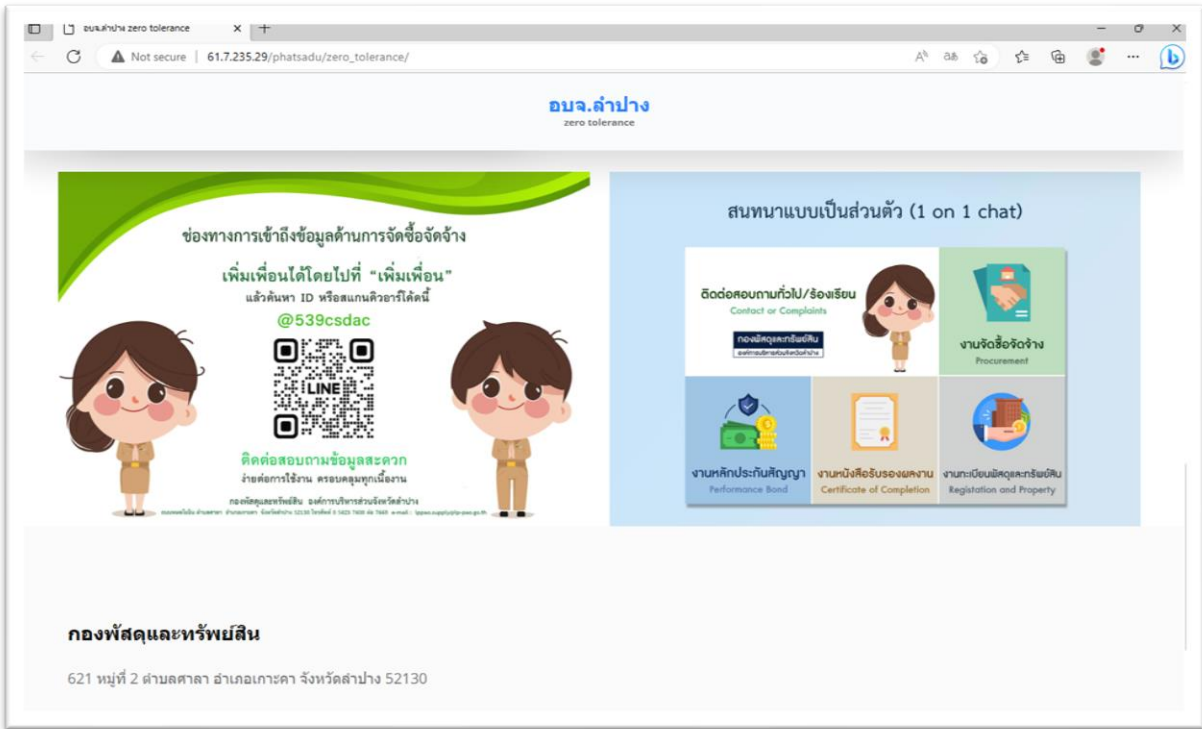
อบจ.ลำปาง zero tolerance ×  +

Not secure | 61.7.235.29/phatsadu/zero_tolerance/

อบจ.ลำปาง
zero tolerance

ช่องทางการเข้าถึงข้อมูลด้านการจัดซื้อจัดจ้าง

เพิ่มเพื่อนได้โดยไปที่ "เพิ่มเพื่อน"
แล้วค้นหา ID หรือสแกนคิวอาร์โค้ดนี้
@539csdac

LINE

ติดต่อสอบถามข้อมูลสะดวก
ง่ายต่อการใช้งาน ครอบคลุมทุกเนื้องาน

กองพัสดุและทรัพย์สิน องค์การบริหารส่วนจังหวัดลำปาง
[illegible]

สนทนาแบบเป็นส่วนตัว (1 on 1 chat)

ติดต่อสอบถามทั่วไป/ร้องเรียน
Contact or Complaints
กองพัสดุและทรัพย์สิน
องค์การบริหารส่วนจังหวัดลำปาง

งานจัดซื้อจัดจ้าง
Procurement

งานหลักประกันสัญญา
Performance Bond

งานหนังสือรับรองผลงาน
Certificate of Completion

งานทะเบียนพัสดุและทรัพย์สิน
Registation and Property

กองพัสดุและทรัพย์สิน

621 หมู่ที่ 2 ตำบลศาลา อำเภอเกาะคา จังหวัดลำปาง 52130